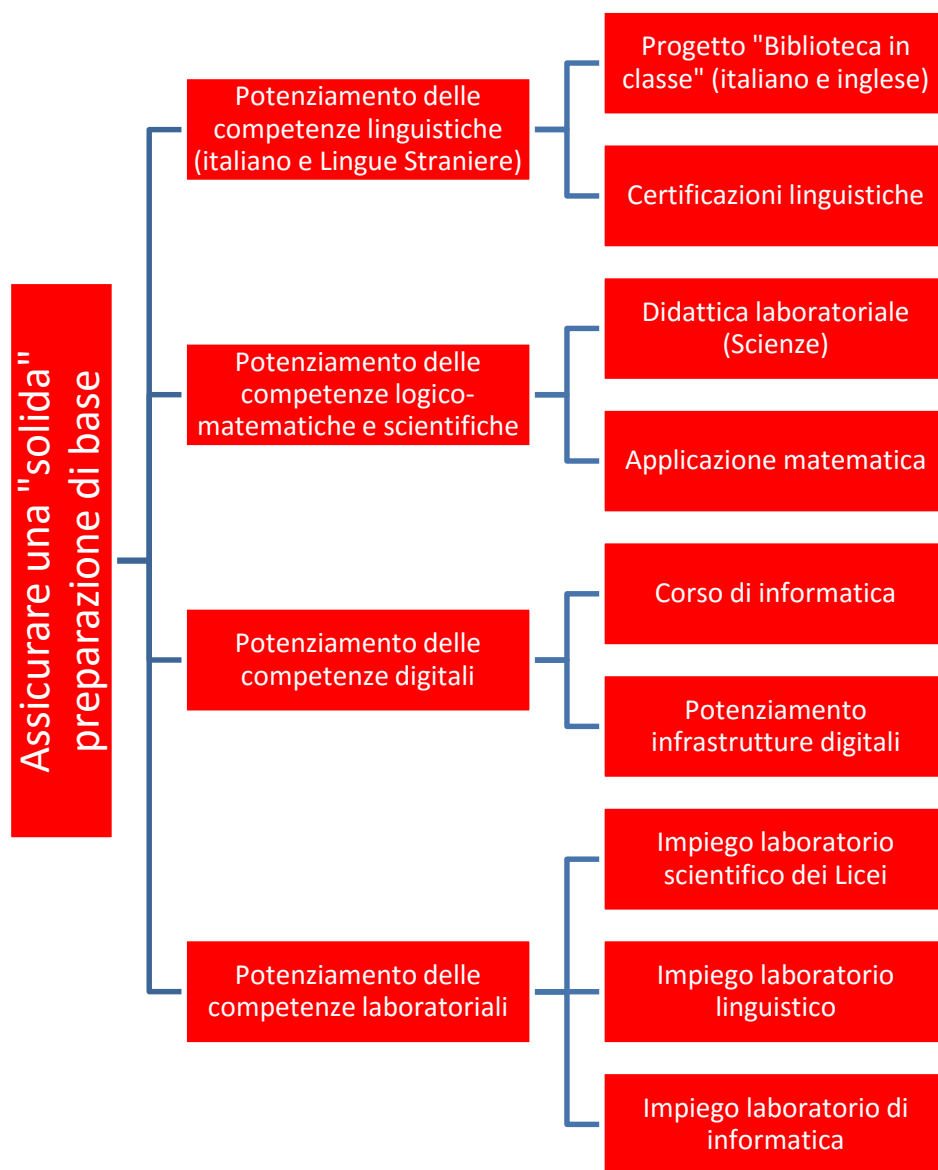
Assicurare una "solida" preparazione di base

Potenziamento delle competenze linguistiche (italiano e Lingue Straniere)

Progetto "Biblioteca in classe" (italiano e inglese)

Certificazioni linguistiche

Potenziamento delle competenze logico-matematiche e scientifiche

Didattica laboratoriale (Scienze)

Applicazione matematica

Potenziamento delle competenze digitali

Corso di informatica

Potenziamento infrastrutture digitali

Potenziamento delle competenze laboratoriali

Impiego laboratorio scientifico dei Licei

Impiego laboratorio linguistico

Impiego laboratorio di informatica